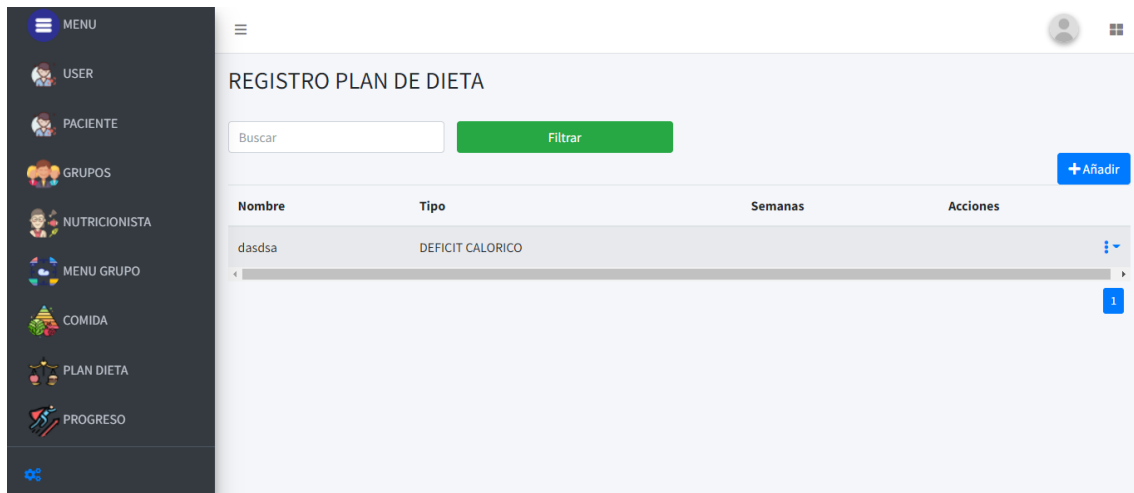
MENU

USER

PACIENTE

GRUPOS

NUTRICIONISTA

MENU GRUPO

COMIDA

PLAN DIETA

PROGRESO

REGISTRO PLAN DE DIETA

Buscar

Filtrar

+Añadir

| Nombre | Tipo | Semanas | Acciones |
|---|---|---|---|
| dasdsa | DEFICIT CALORICO | | |

1